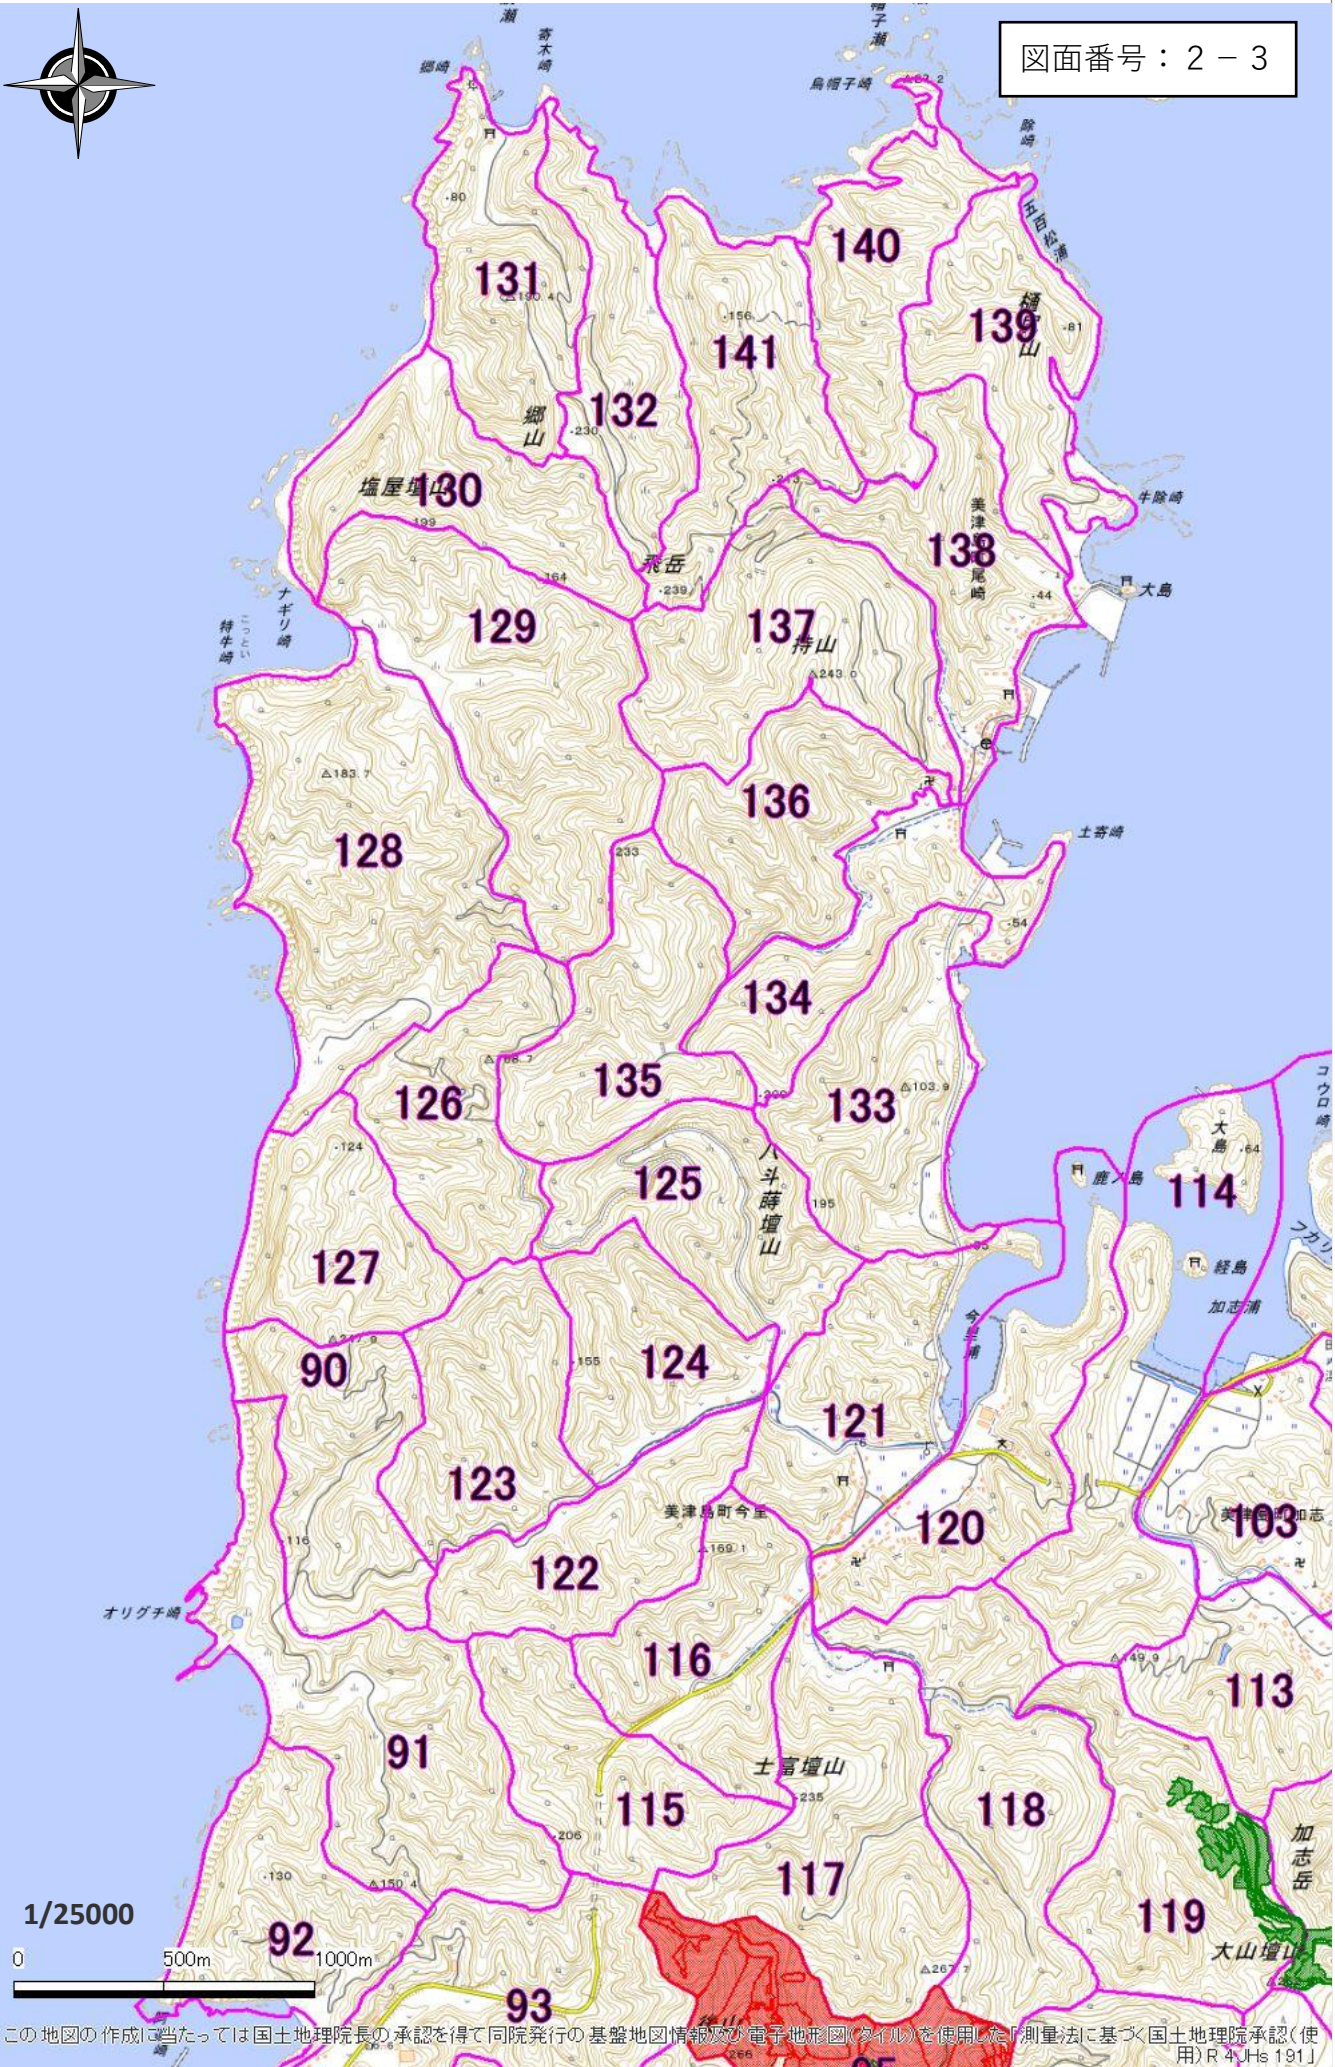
図面番号：２－３

瀬
寄木崎
郷崎
烏帽子瀬
烏帽子崎
鼻崎
五百松浦
樋山
131
132
141
140
139
郷山
塩屋境山
130
飛岳
138
美津尾崎
牛除崎
大島
129
137
持山
ナギリ崎
特牛崎
128
136
土寄崎
134
126
135
133
125
八斗蒔壇山
114
大島
鹿ノ島
経島
加志浦
127
124
今手浦
90
121
123
美津島町今里
120
103
美津島町加志
122
オリグチ崎
116
113
91
土富壇山
115
118
加志岳
117
119
大山壇山
1/25000
0
500m
1000m
92
93
この地図の作成に当たっては国土地理院長の承認を得て同院発行の基盤地図情報及び電子地形図(タイル)を使用した「測量法に基づく国土地理院承認(使用)R 4JHs 191」